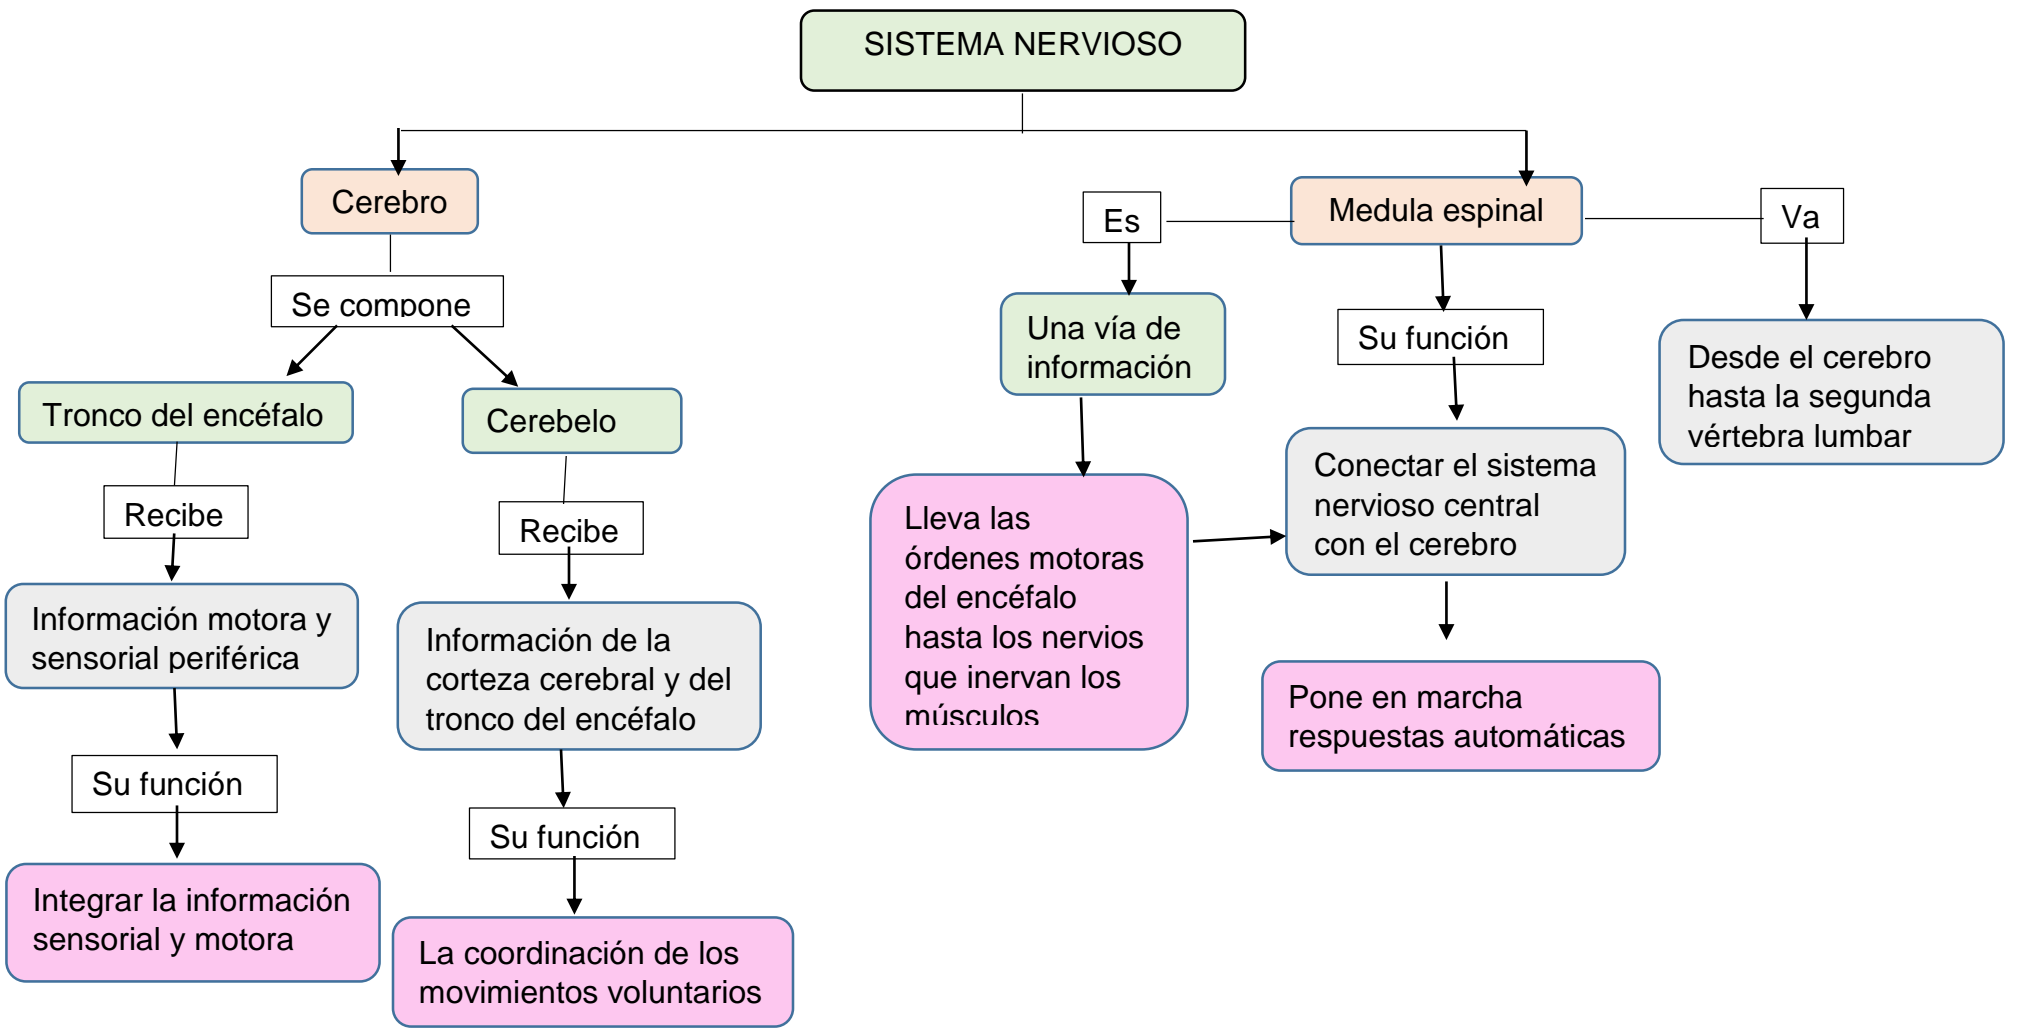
SISTEMA NERVIOSO

Cerebro

Se compone

Tronco del encéfalo

Recibe

Información motora y sensorial periférica

Su función

Integrar la información sensorial y motora

Cerebelo

Recibe

Información de la corteza cerebral y del tronco del encéfalo

Su función

La coordinación de los movimientos voluntarios

Medula espinal

Es

Una vía de información

Lleva las órdenes motoras del encéfalo hasta los nervios que inervan los músculos

Su función

Conectar el sistema nervioso central con el cerebro

Pone en marcha respuestas automáticas

Va

Desde el cerebro hasta la segunda vértebra lumbar